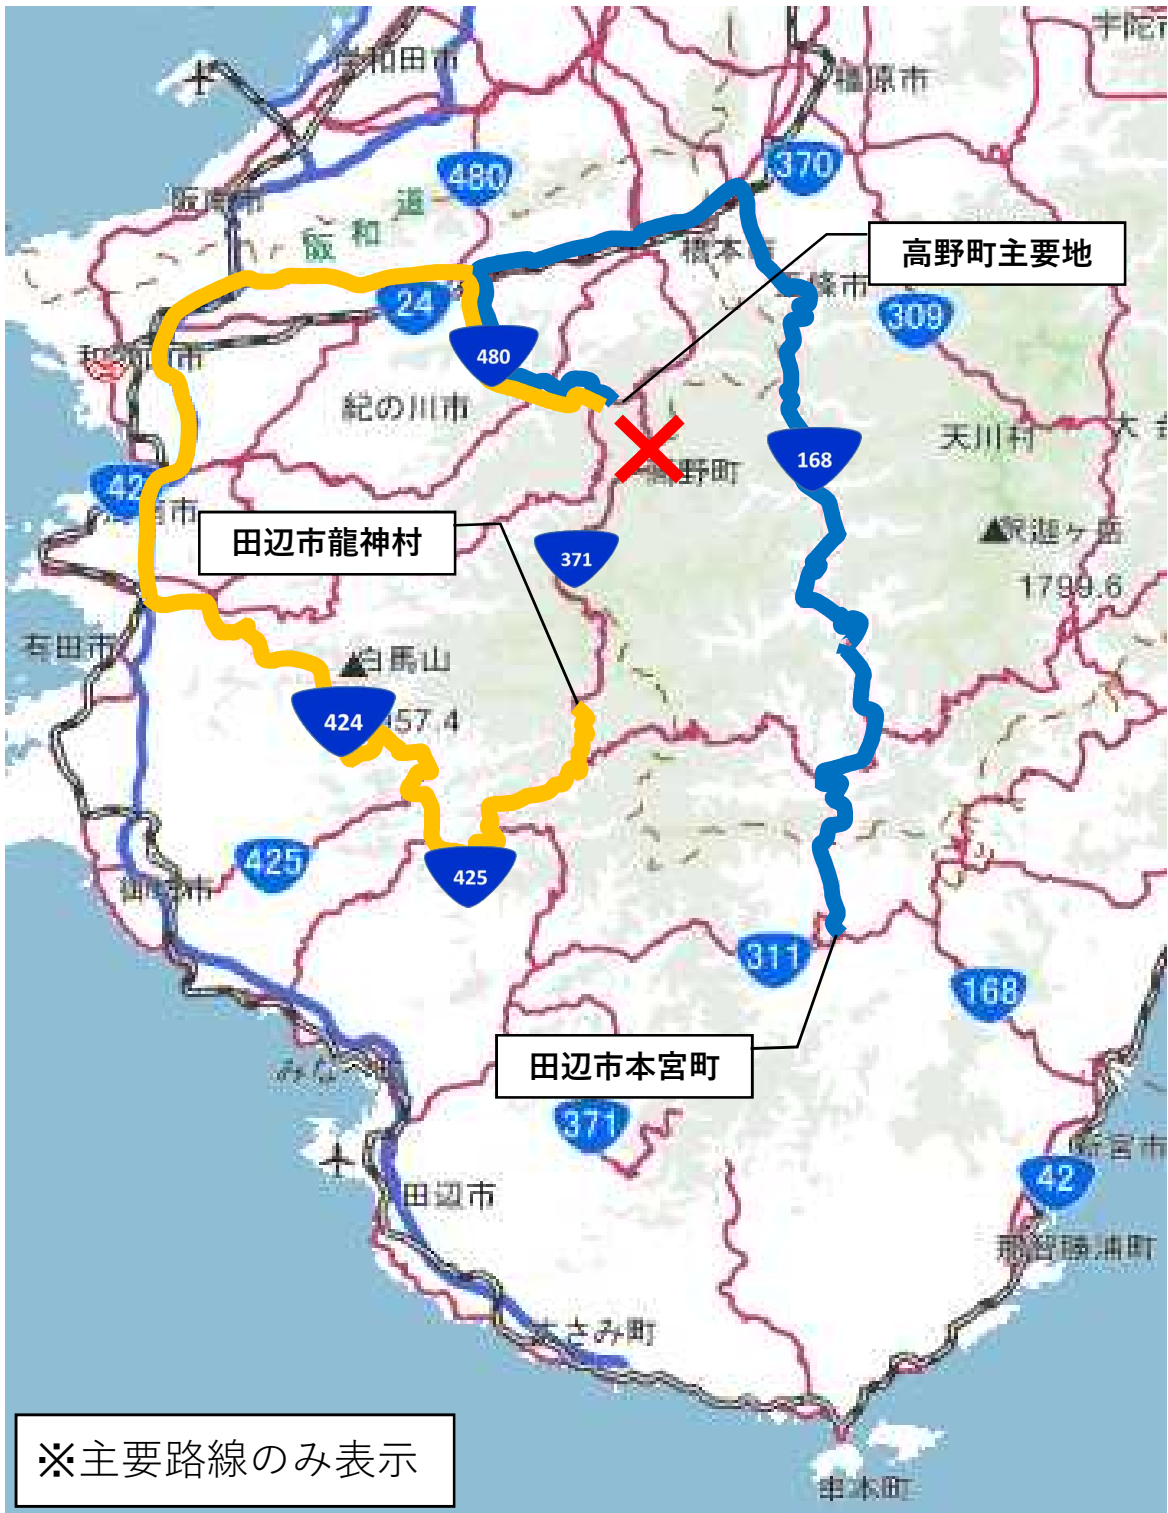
岸和田市
宇陀市
橿原市
480
370
阪南市
阪和道
橋本市
高野町主要地
五條市
24
309
和歌山市
480
紀の川市
天川村
168
42
海南市
高野町
田辺市龍神村
釈迦ヶ岳
1799.6
371
有田市
白馬山
424
957.4
425
425
御坊市
311
168
田辺市本宮町
みなべ町
371
新宮市
田辺市
42
那智勝浦町
すさみ町
串本町
※主要路線のみ表示